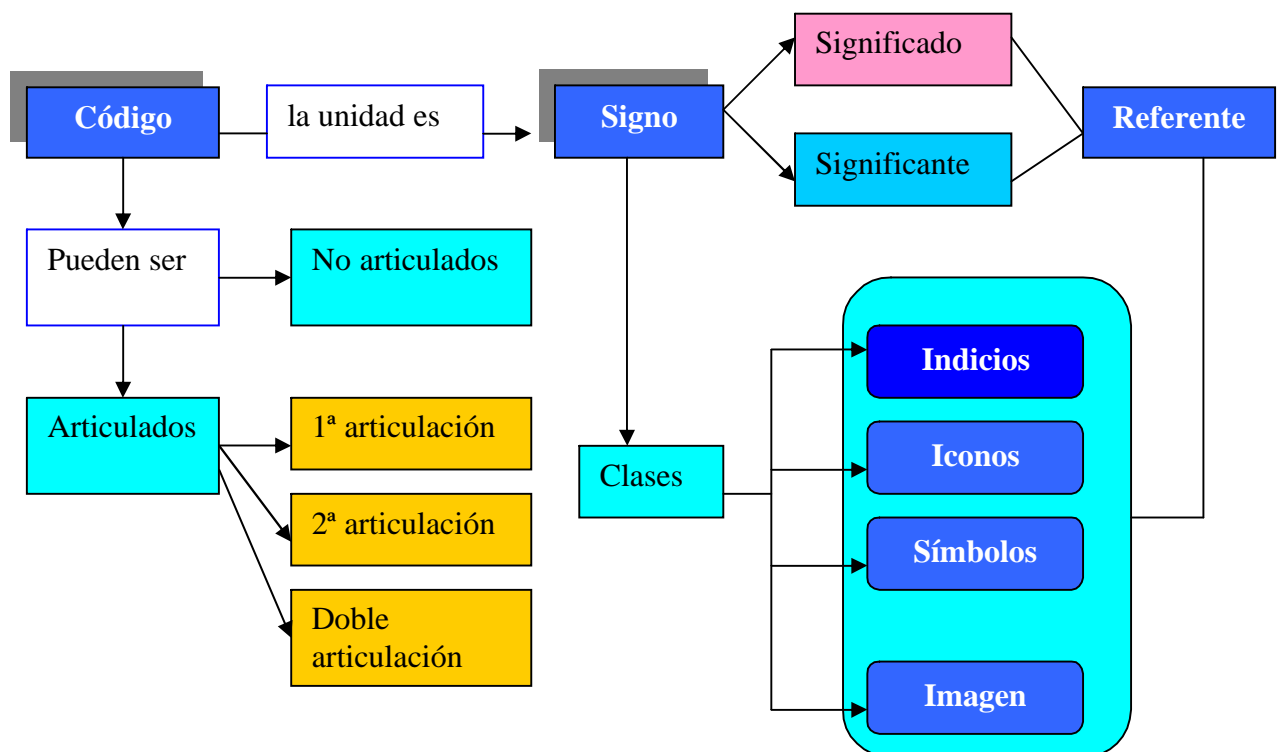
Código

la unidad es

Signo

Significado

Significante

Referente

Pueden ser

No articulados

Articulados

1ª articulación

2ª articulación

Doble articulación

Clases

Indicios

Iconos

Símbolos

Imagen